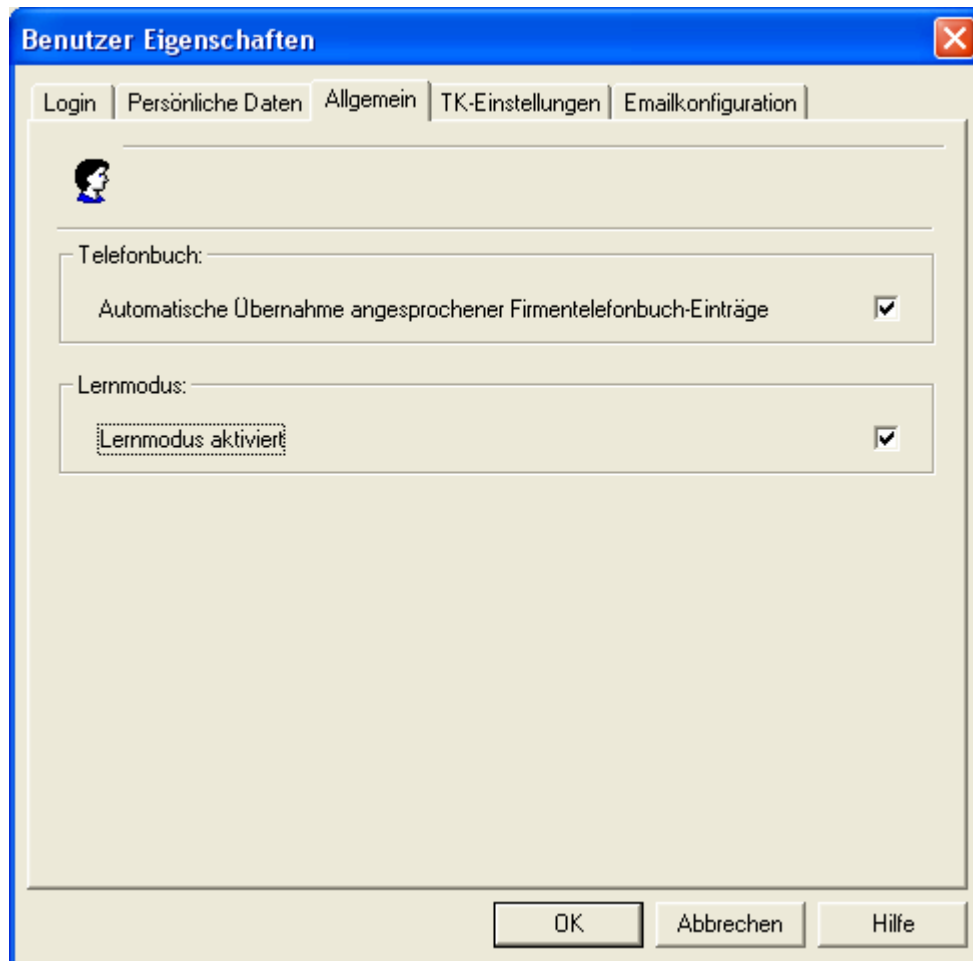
Benutzer Eigenschaften

Login | Persönliche Daten | Allgemein | TK-Einstellungen | Emailkonfiguration

Telefonbuch:

Automatische Übernahme angesprochener Firmentelefonbuch-Einträge

Lernmodus:

Lernmodus aktiviert

OK | Abbrechen | Hilfe